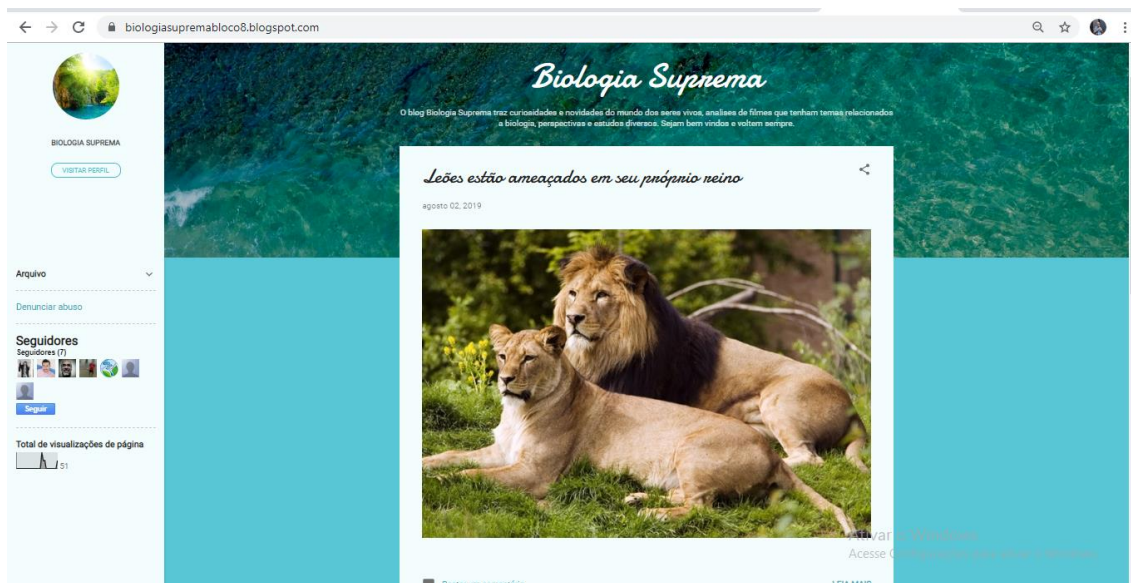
biologiasupremabloco8.blogspot.com

BIOLOGIA SUPREMA

VISITAR PERFIL

Arquivo

Denunciar abuso

Seguidores
Seguidores (7)

Seguir

Total de visualizações de página
51

Biologia Suprema

O blog Biologia Suprema traz curiosidades e novidades do mundo dos seres vivos, analises de filmes que tenham temas relacionados a biologia, perspectivas e estudos diversos. Sejam bem vindos e voltem sempre.

Leões estão ameaçados em seu próprio reino

agosto 02, 2019

Ativar o Windows
Acesse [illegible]

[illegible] LEIA MAIS